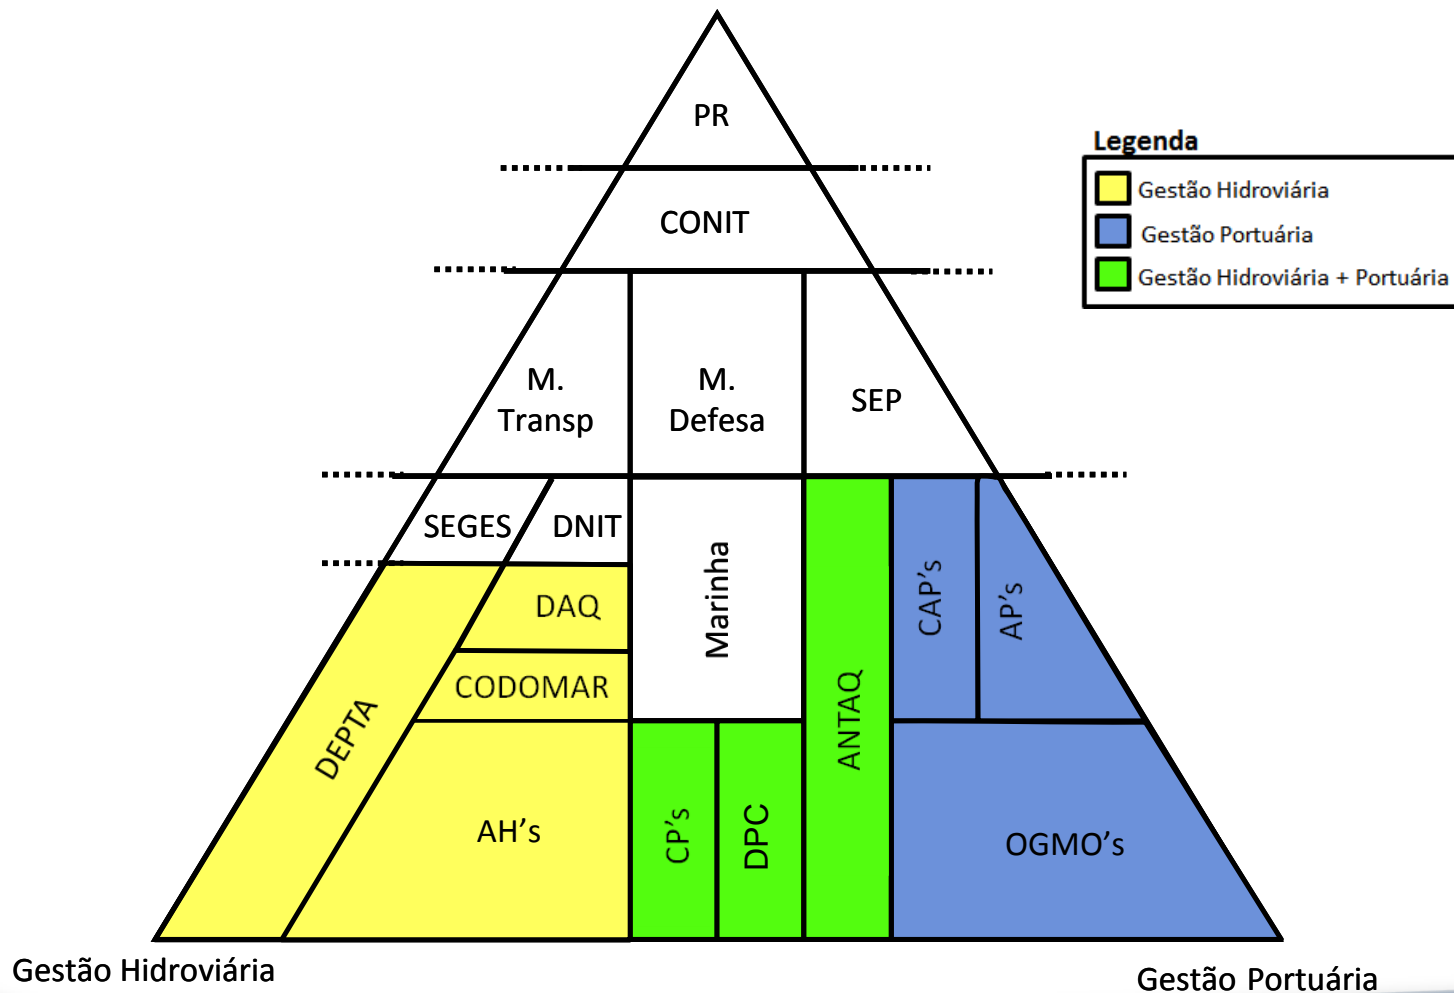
PR

CONIT

M. Transp

M. Defesa

SEP

SEGES

DNIT

Marinha

ANTAQ

CAP's

AP's

DAQ

CODOMAR

DEPTA

AH's

CP's

DPC

OGMO's

Legenda

Gestão Hidroviária

Gestão Portuária

Gestão Hidroviária + Portuária

Gestão Hidroviária

Gestão Portuária